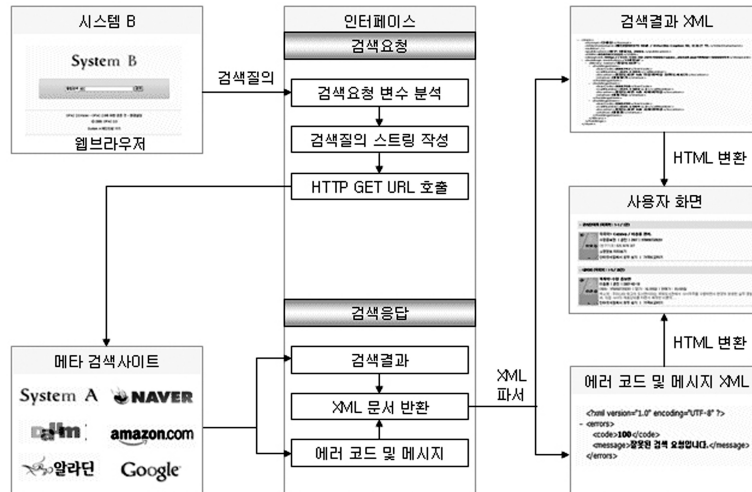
시스템 B

System B

웹브라우저

검색질의

인터페이스

검색요청

검색요청 변수 분석

검색질의 스트링 작성

HTTP GET URL 호출

검색응답

검색결과

XML 문서 반환

에러 코드 및 메시지

메타 검색사이트

System A

NAVER

Daum

amazon.com

알라딘

Google

XML 파서

검색결과 XML

HTML 변환

사용자 화면

HTML 변환

에러 코드 및 메시지 XML

<?xml version="1.0" encoding="UTF-8" ?>
- <errors>
<code>100</code>
<message>잘못된 검색 요청입니다.</message>
</errors>